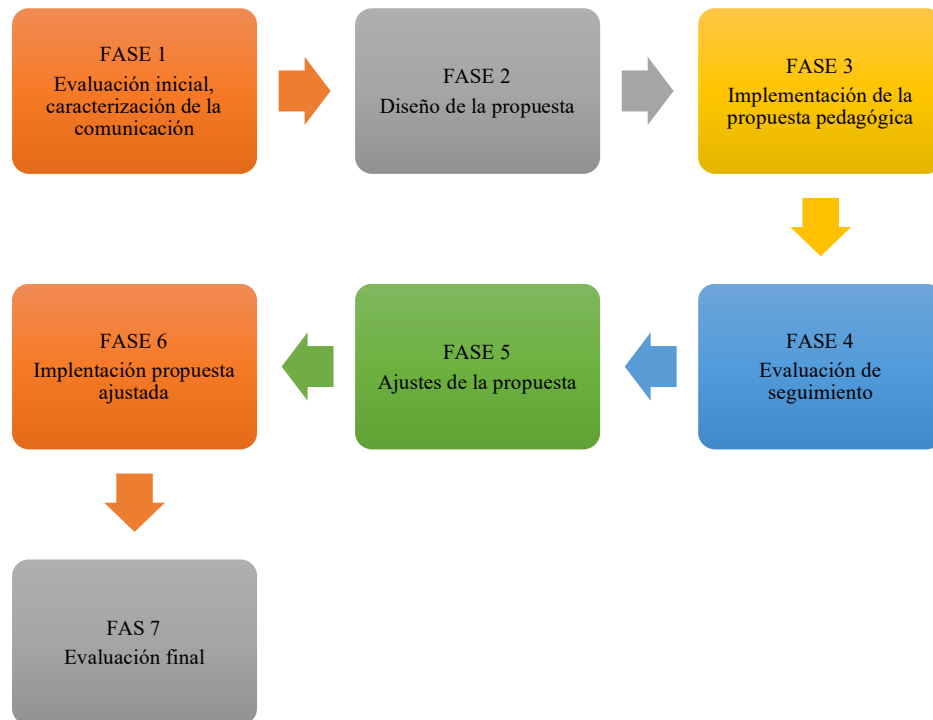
FASE 1
Evaluación inicial, caracterización de la comunicación

FASE 2
Diseño de la propuesta

FASE 3
Implementación de la propuesta pedagógica

FASE 4
Evaluación de seguimiento

FASE 5
Ajustes de la propuesta

FASE 6
Implentación propuesta ajustada

FAS 7
Evaluación final